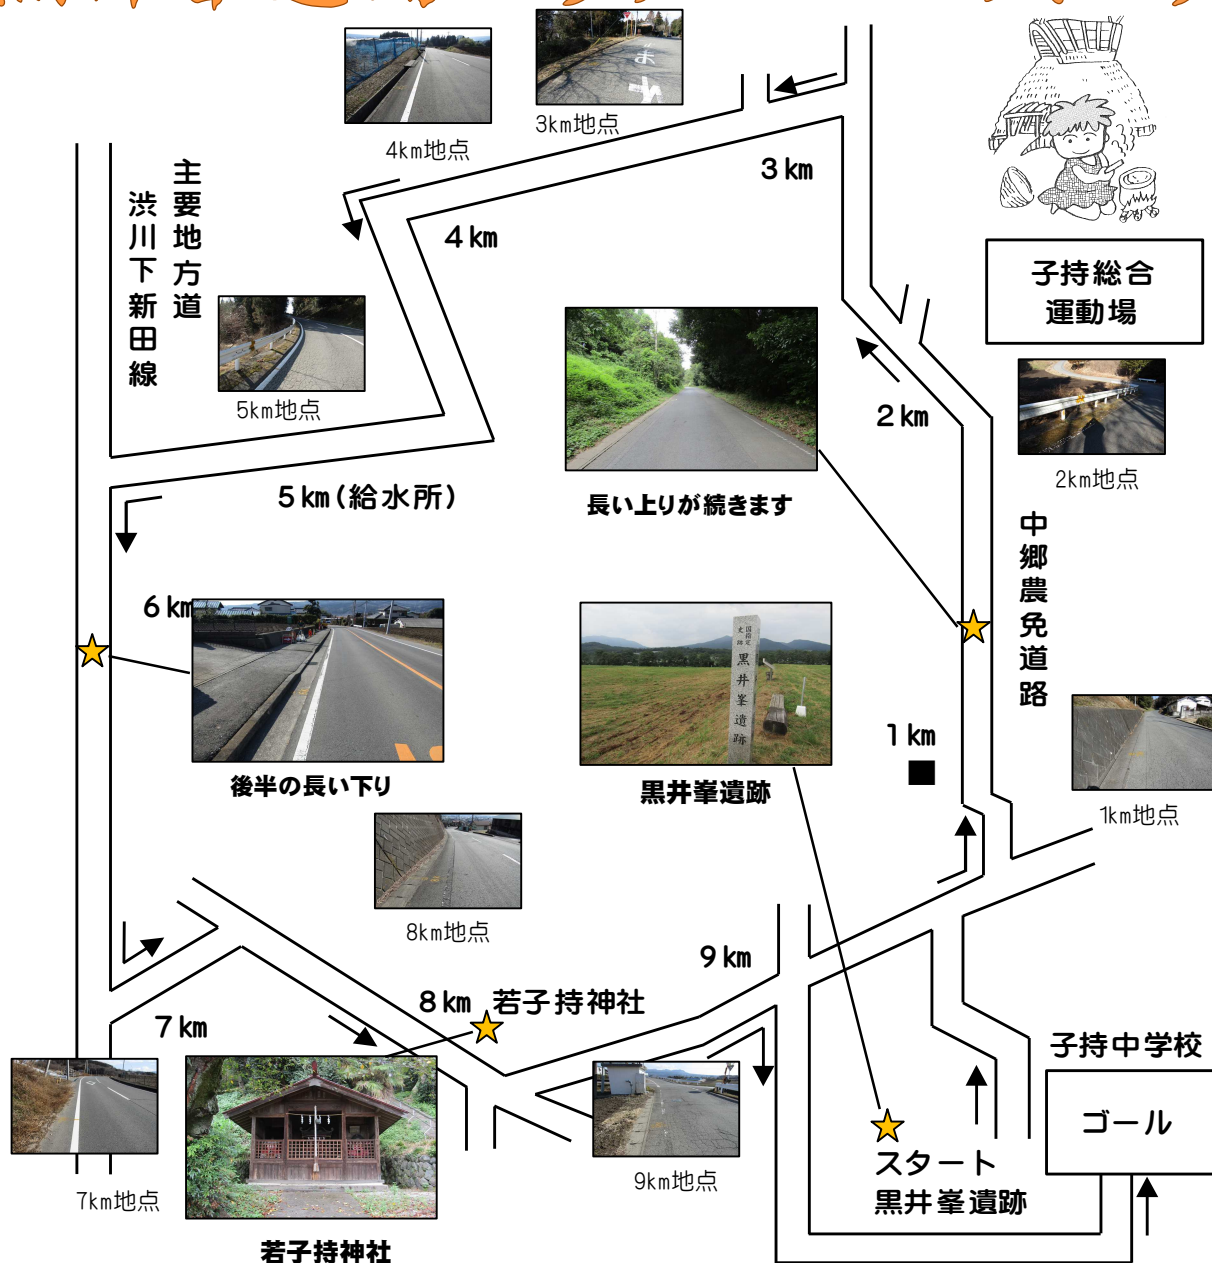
4km地点

3km地点

3km

4km

主要地方道

渋川下新田線

5km地点

長い上りが続きます

2km

子持総合運動場

2km地点

5km(給水所)

中郷農免道路

6km

後半の長い下り

黒井峯遺跡

国指定史跡 黒井峯遺跡

1km

1km地点

8km地点

9km

8km 若子持神社

7km

子持中学校

ゴール

7km地点

9km地点

スタート 黒井峯遺跡

若子持神社